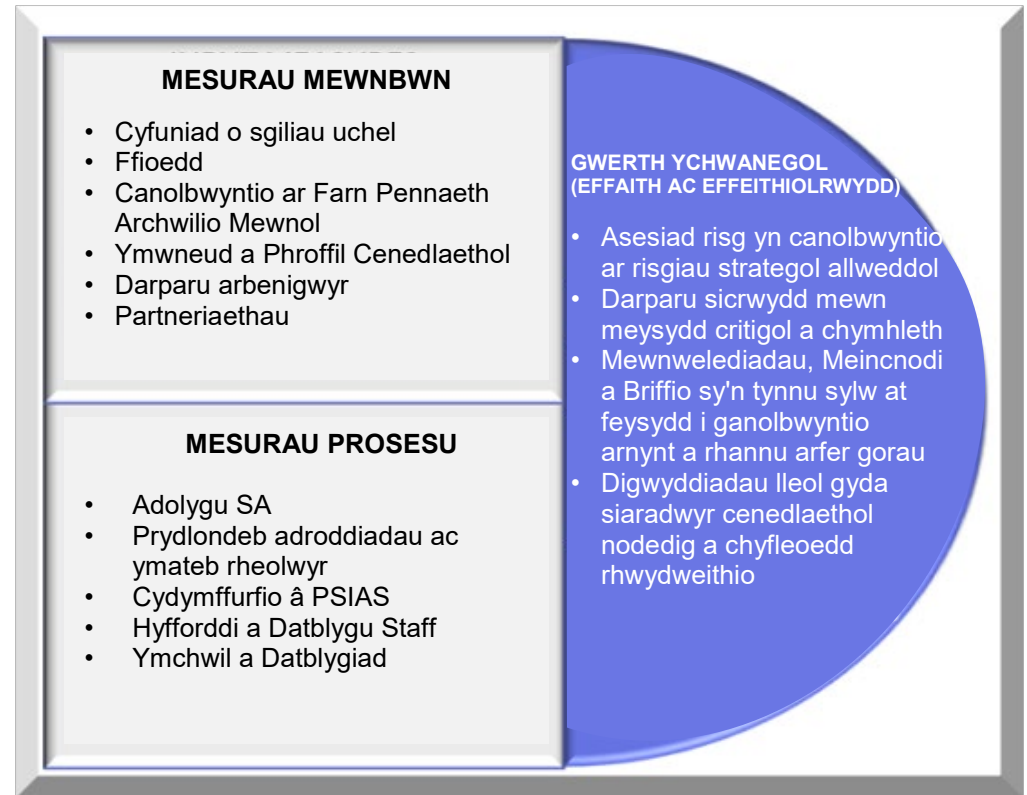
MESURAU MEWNBWN

- Cyfuniad o sgiliau uchel
- Ffioedd
- Canolbwyntio ar Farn Pennaeth Archwilio Mewnol
- Ymwneud a Phroffil Cenedlaethol
- Darparu arbenigwyr
- Partneriaethau

MESURAU PROSESU

- Adolygu SA
- Prydlondeb adroddiadau ac ymateb rheolwyr
- Cydymffurfio â PSIAS
- Hyfforddi a Datblygu Staff
- Ymchwil a Datblygiad

GWERTH YCHWANEGOL (EFFAITH AC EFFEITHIOLRWYDD)

- Asesiad risg yn canolbwyntio ar risgiau strategol allweddol
- Darparu sicrwydd mewn meysydd critigol a chymhleth
- Mewnwelediadau, Meincnodi a Briffio sy'n tynnu sylw at feysydd i ganolbwyntio arnynt a rhannu arfer gorau
- Digwyddiadau lleol gyda siaradwyr cenedlaethol nodedig a chyfleoedd rhwydweithio